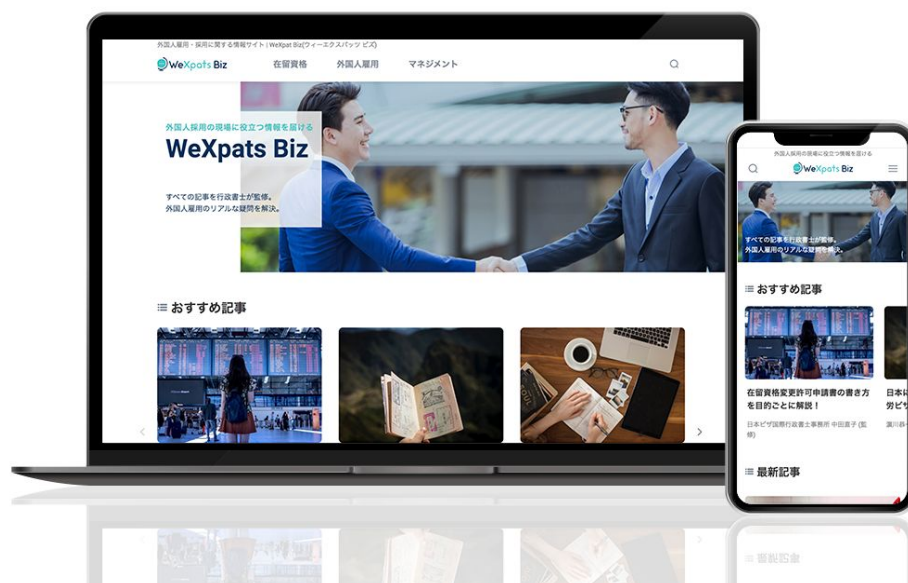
外国人雇用・採用に関する情報サイト | WeXpat Biz(ウィーエクスパッツ ビズ)

WeXpats Biz

在留資格

外国人雇用

マネジメント

外国人採用の現場に役立つ情報を届ける

WeXpats Biz

すべての記事を行政書士が監修。
外国人雇用のリアルな疑問を解決。

おすすめ記事

外国人採用の現場に役立つ情報を届ける

WeXpats Biz

すべての記事を行政書士が監修。
外国人雇用のリアルな疑問を解決。

おすすめ記事

在留資格変更許可申請書の書き方を目的ごとに解説！

日本ビザ国際行政書士事務所 中田直子(監修)

日本に
労ビザ

讃川县

最新記事